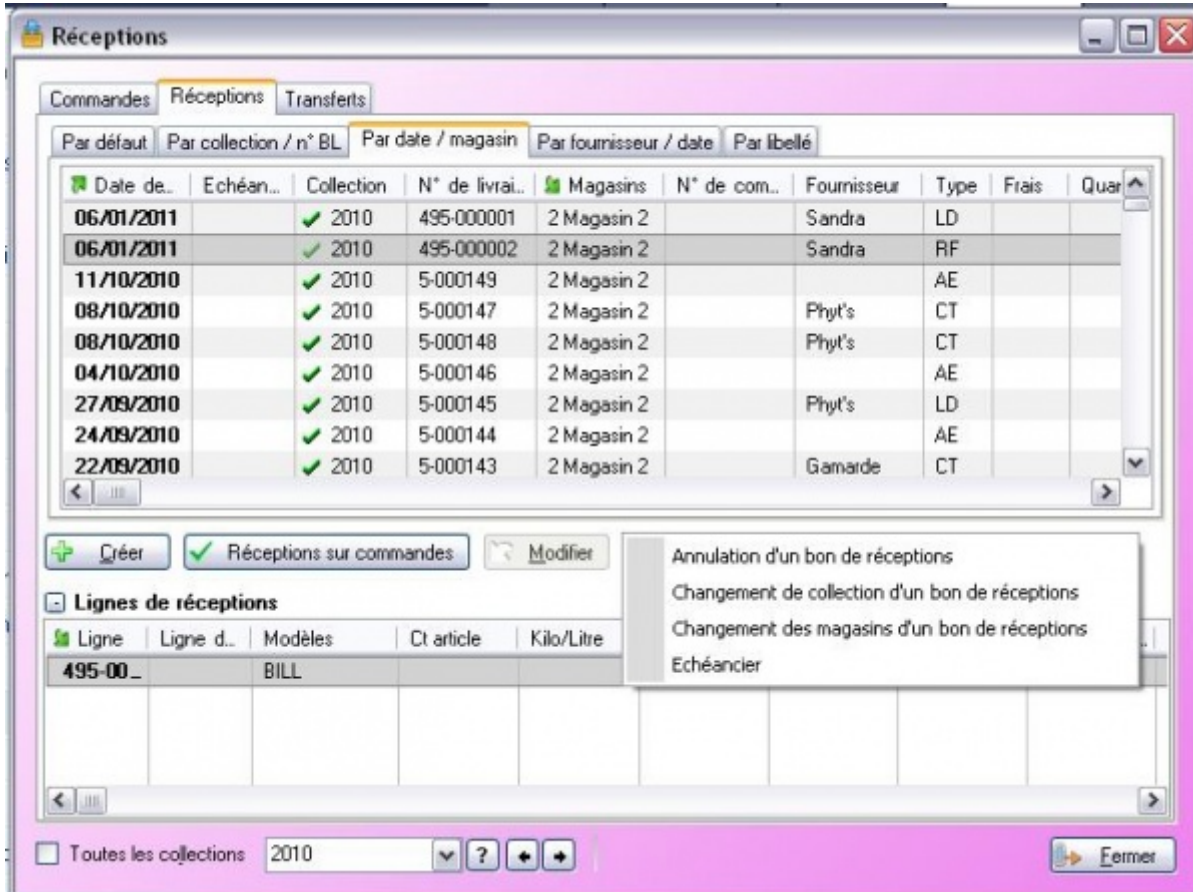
Réceptions

Commandes | Réceptions | Transferts

Par défaut | Par collection / n° BL | Par date / magasin | Par fournisseur / date | Par libellé

| Date de... | Echéan... | Collection | N° de livrai... | Magasins | N° de com... | Fournisseur | Type | Frais | Quar |
|---|---|---|---|---|---|---|---|---|---|
| 06/01/2011 | | 2010 | 495-000001 | 2 Magasin 2 | | Sandra | LD | | |
| 06/01/2011 | | 2010 | 495-000002 | 2 Magasin 2 | | Sandra | RF | | |
| 11/10/2010 | | 2010 | 5-000149 | 2 Magasin 2 | | | AE | | |
| 08/10/2010 | | 2010 | 5-000147 | 2 Magasin 2 | | Phyt's | CT | | |
| 08/10/2010 | | 2010 | 5-000148 | 2 Magasin 2 | | Phyt's | CT | | |
| 04/10/2010 | | 2010 | 5-000146 | 2 Magasin 2 | | | AE | | |
| 27/09/2010 | | 2010 | 5-000145 | 2 Magasin 2 | | Phyt's | LD | | |
| 24/09/2010 | | 2010 | 5-000144 | 2 Magasin 2 | | | AE | | |
| 22/09/2010 | | 2010 | 5-000143 | 2 Magasin 2 | | Gamarde | CT | | |

Créer | Réceptions sur commandes | Modifier

Annulation d'un bon de réceptions
Changement de collection d'un bon de réceptions
Changement des magasins d'un bon de réceptions
Echéancier

Lignes de réceptions

| Ligne | Ligne d... | Modèles | Ct article | Kilo/Litre |
|---|---|---|---|---|
| 495-00... | | BILL | | |

Toutes les collections | 2010 | ? | Fermer